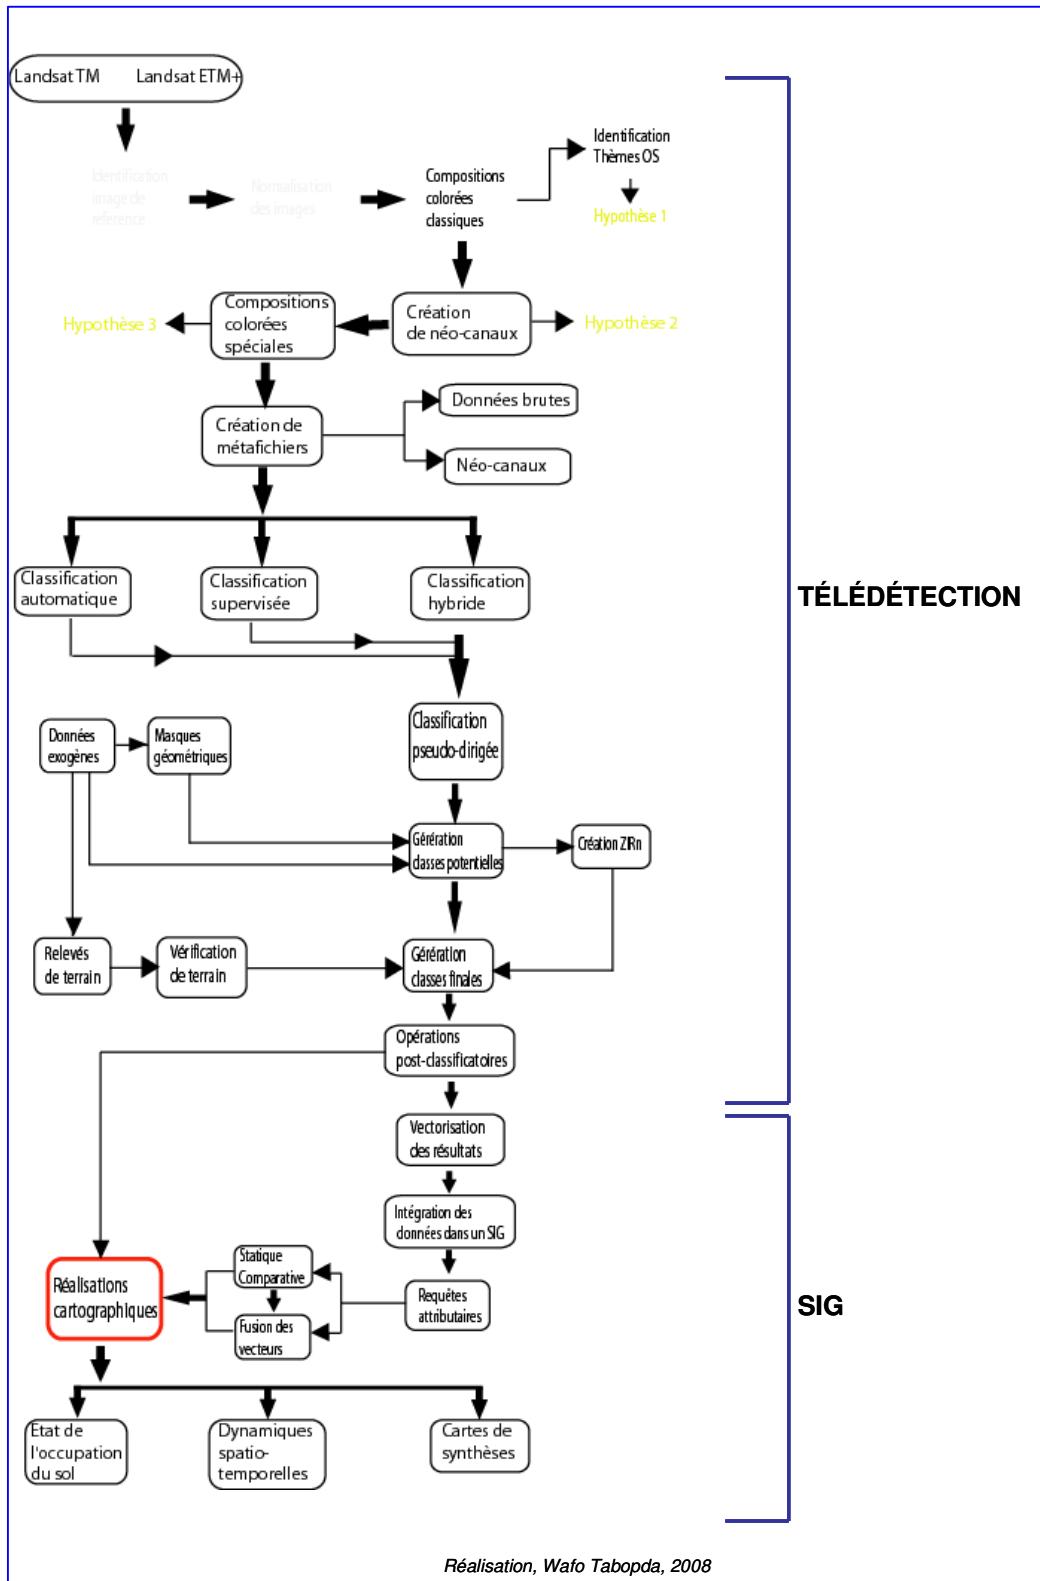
Landsat TM Landsat ETM+

Identification image de référence

Normalisation des images

Compositions colorées classiques

Identification Thèmes OS

Hypothèse 1

Hypothèse 3

Compositions colorées spéciales

Création de néo-canaux

Hypothèse 2

Création de métafichiers

Données brutes

Néo-canaux

Classification automatique

Classification supervisée

Classification hybride

TÉLÉDÉTECTION

Classification pseudo-dirigée

Données exogènes

Masques géométriques

Génération classes potentielles

Création ZIRn

Relevés de terrain

Vérification de terrain

Génération classes finales

Opérations post-classificatoires

Vectorisation des résultats

Intégration des données dans un SIG

SIG

Réalisations cartographiques

Statique Comparative

Fusion des vecteurs

Requêtes attributaires

Etat de l'occupation du sol

Dynamiques spatio-temporelles

Cartes de synthèses

Réalisation, Wafo Tabopda, 2008